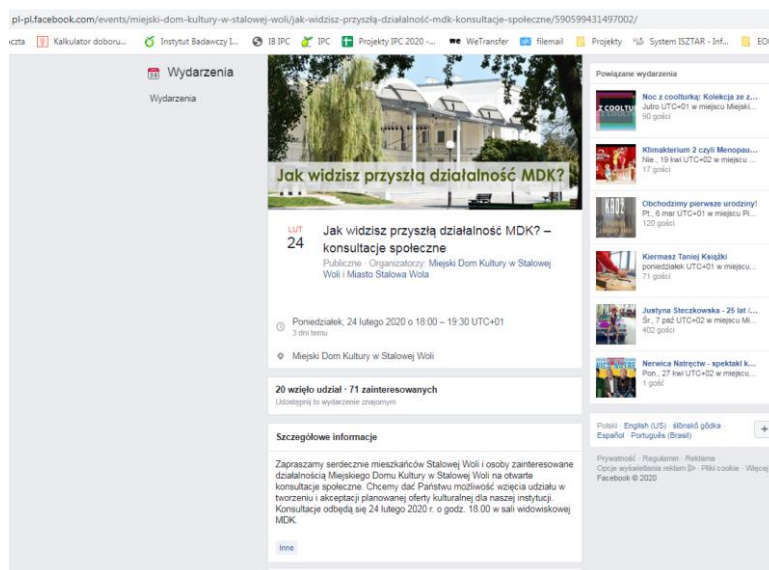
pl-pl.facebook.com/events/miejski-dom-kultury-w-stalowej-woli/jak-widzisz-przyszłą-działalność-mdk-konsultacje-społeczne/590599431497002/

czta Kalkulator doboru... Instytut Badawczy I... IB IPC IPC Projekty IPC 2020 -... WeTransfer filemail Projekty System ISZTAR - Inf... EO

Wydarzenia

Wydarzenia

Jak widzisz przyszłą działalność MDK?

LUT
24

Jak widzisz przyszłą działalność MDK? – konsultacje społeczne

Publiczne · Organizatorzy: Miejski Dom Kultury w Stalowej Woli i Miasto Stalowa Wola

Poniedziałek, 24 lutego 2020 o 18:00 – 19:30 UTC+01
3 dni temu

Miejski Dom Kultury w Stalowej Woli

20 wzięło udział · 71 zainteresowanych
Udostępnij to wydarzenie znajomym

Szczegółowe informacje

Zapraszamy serdecznie mieszkańców Stalowej Woli i osoby zainteresowane działalnością Miejskiego Domu Kultury w Stalowej Woli na otwarte konsultacje społeczne. Chcemy dać Państwu możliwość wzięcia udziału w tworzeniu i akceptacji planowanej oferty kulturalnej dla naszej instytucji. Konsultacje odbędą się 24 lutego 2020 r. o godz. 18.00 w sali widowiskowej MDK.

Inne

Powiązane wydarzenia

Noc z coolturką: Kolekcja ze z...
Jutro UTC+01 w miejscu Miejski...
90 gości

Klimakterium 2 czyli Menopau...
Nie., 19 kwi UTC+02 w miejscu ...
17 gości

Obchodzimy pierwsze urodziny!
Pt., 6 mar UTC+01 w miejscu Pi...
120 gości

Kiermasz Taniej Książki
poniedziałek UTC+01 w miejscu...
71 gości

Justyna Steczkowska - 25 lat /...
Śr., 7 paź UTC+02 w miejscu Mi...
402 gości

Nerwica Natręctw - spektakl k...
Pon., 27 kwi UTC+02 w miejscu...
1 gość

Polski · English (US) · ślōnskŏ gŏdka · Español · Português (Brasil)

Prywatność · Regulamin · Reklama · Opcje wyświetlania reklam · Pliki cookie · Więcej · Facebook © 2020